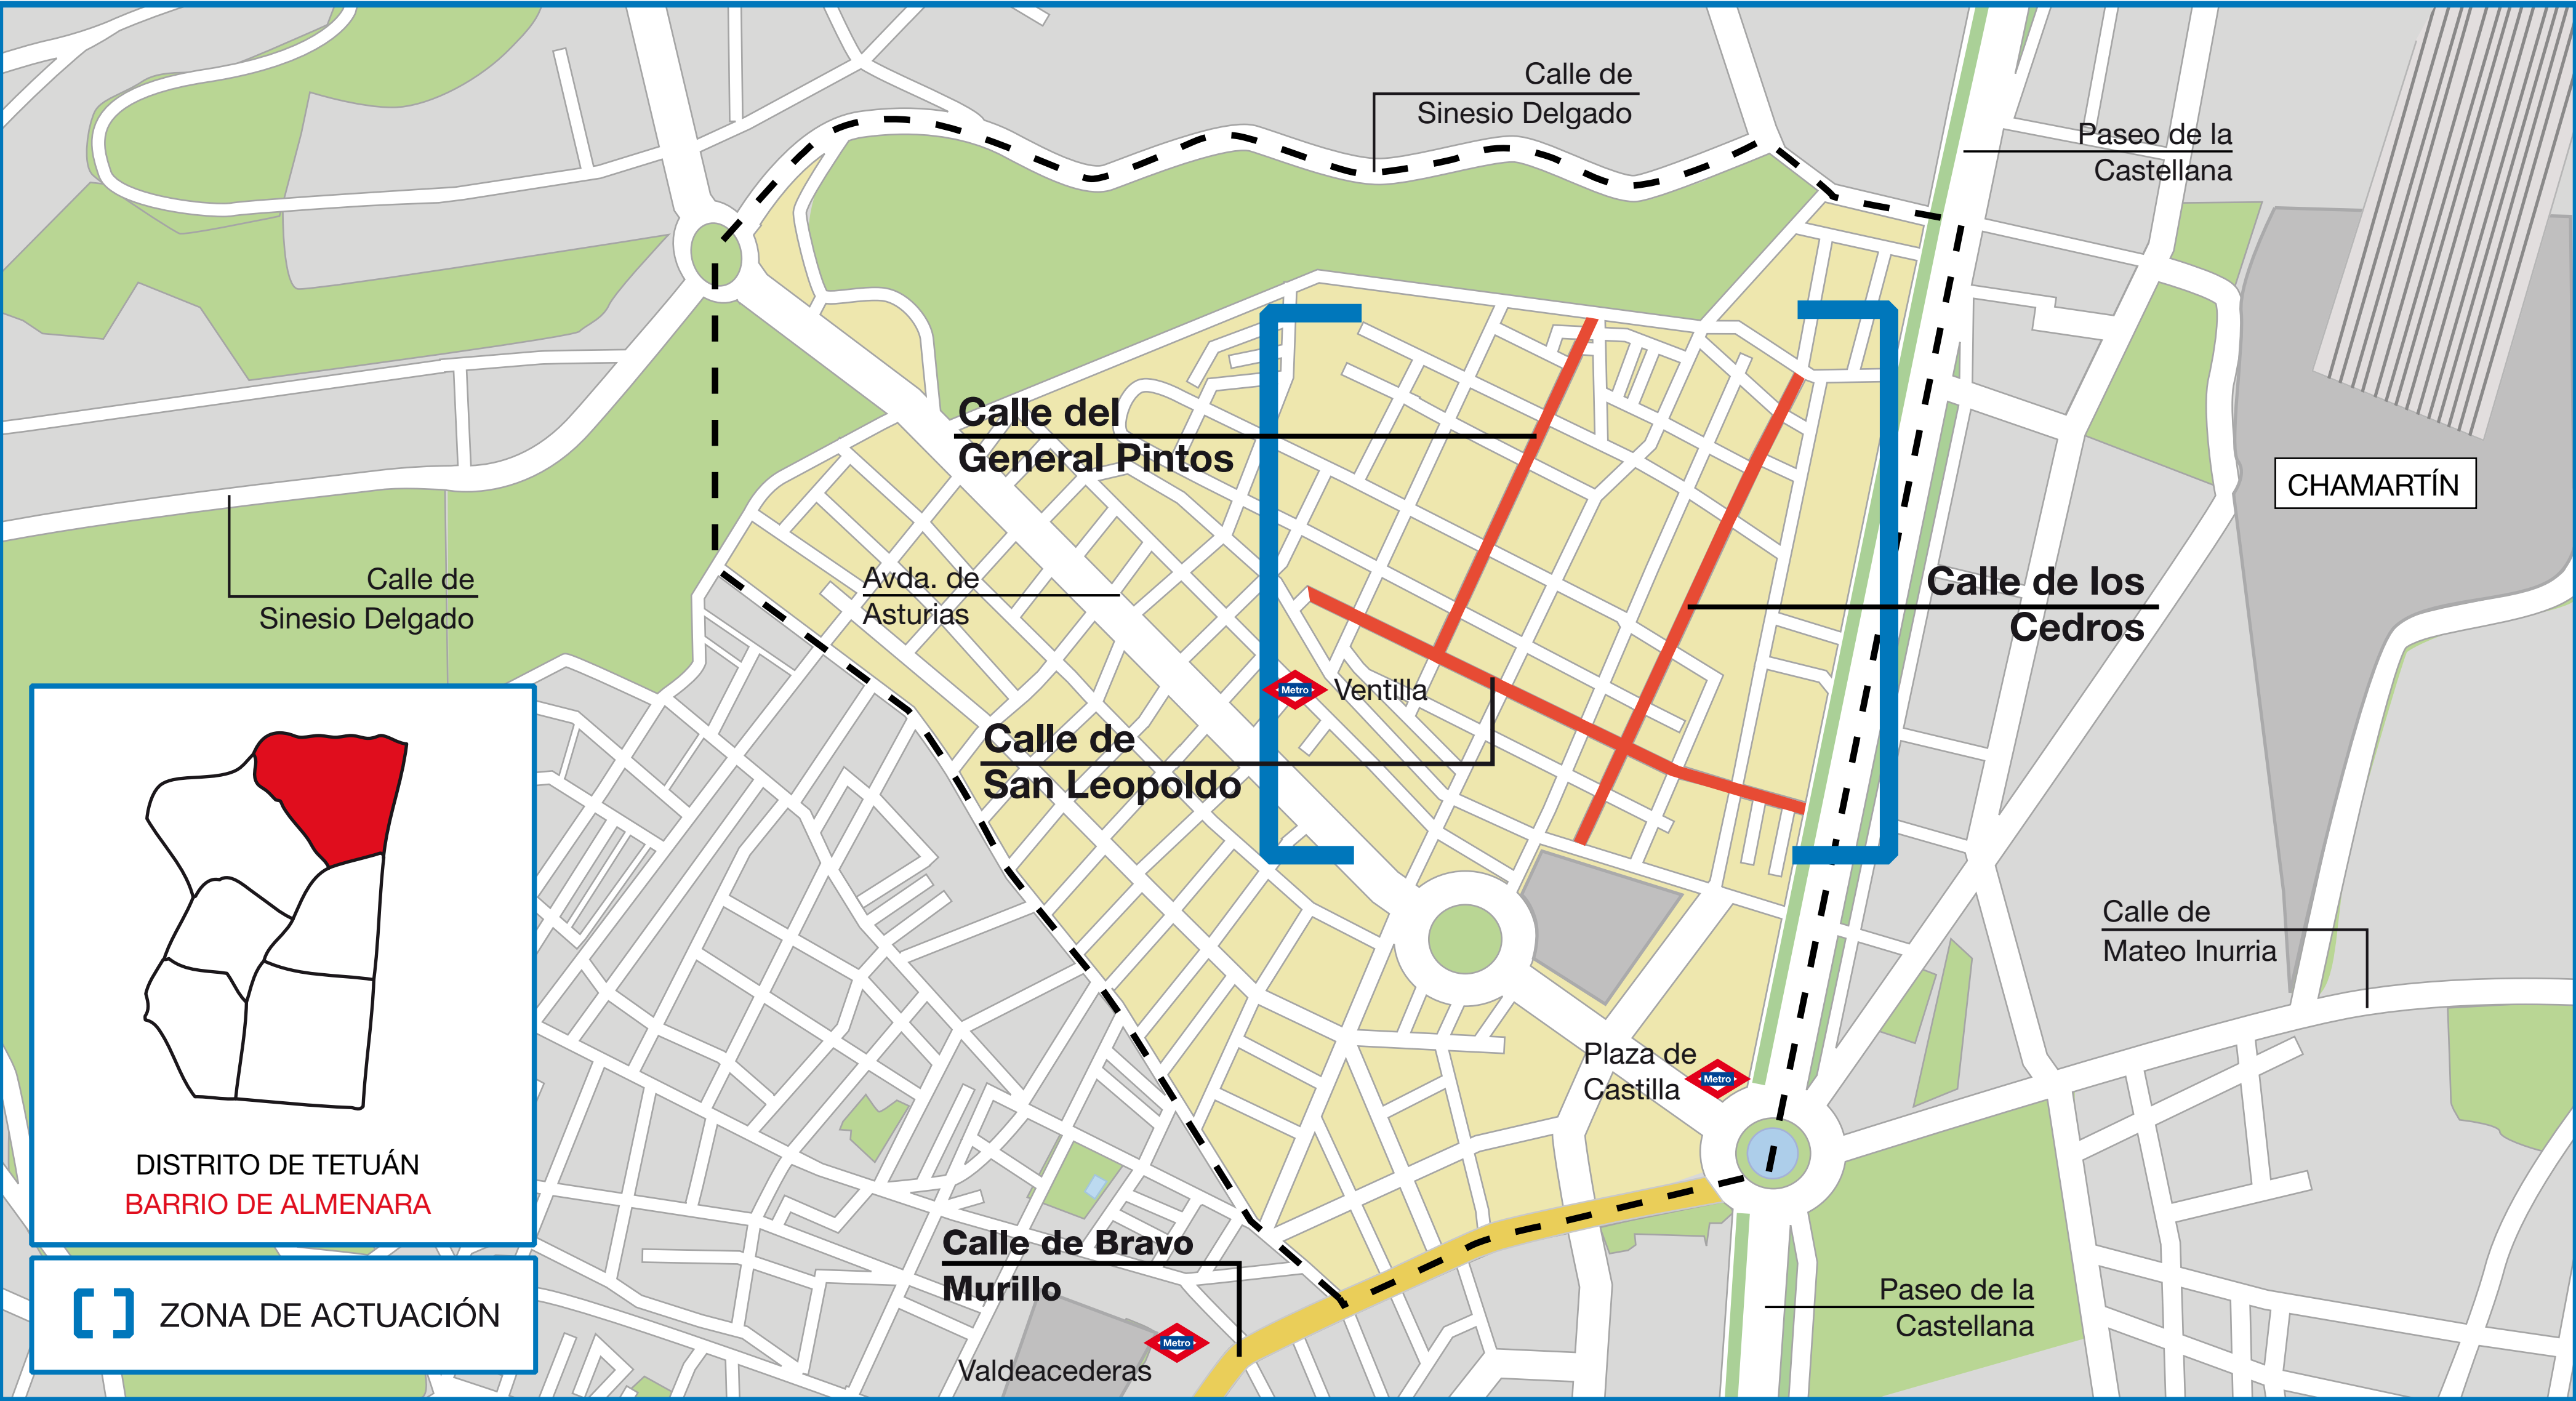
Calle de Sinesio Delgado

Paseo de la Castellana

Calle del General Pintos

CHAMARTÍN

Calle de los Cedros

Calle de Sinesio Delgado

Avda. de Asturias

Metro Ventilla

Calle de San Leopoldo

Calle de Mateo Inurria

Plaza de Castilla Metro

DISTRITO DE TETUÁN
BARRIO DE ALMENARA

Calle de Bravo Murillo

[ ] ZONA DE ACTUACIÓN

Metro Valdeacederas

Paseo de la Castellana